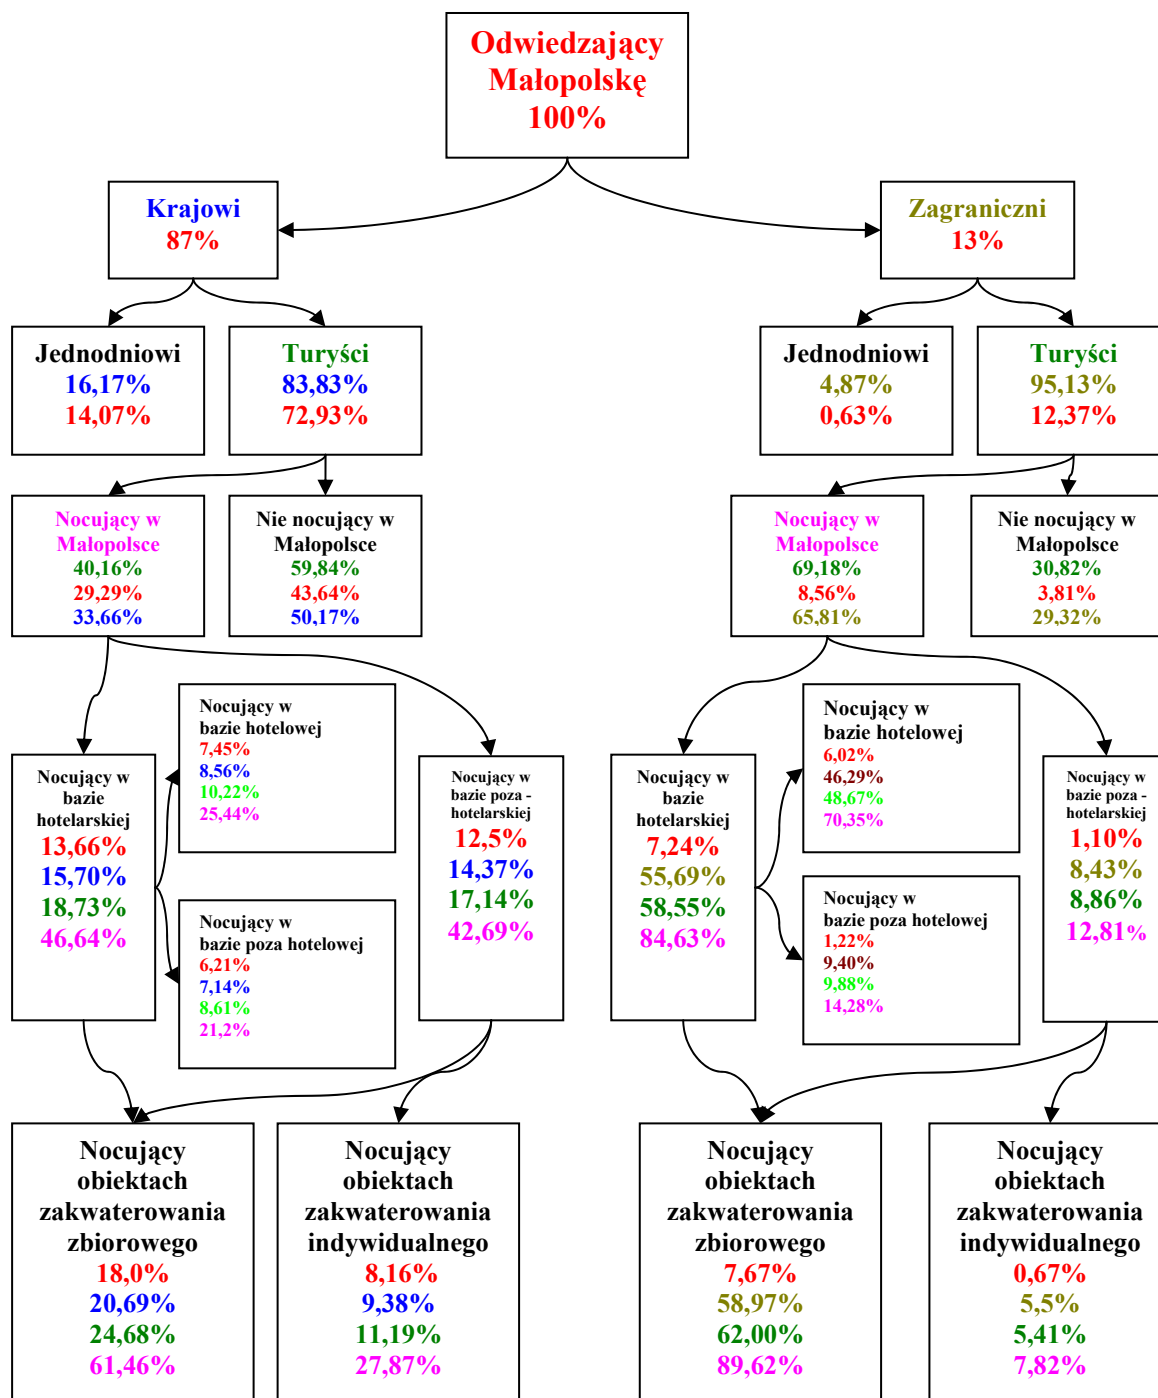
Odwiedzający Małopolskę 100%

Krajowi 87%

Zagraniczni 13%

Jednodniowi 16,17% 14,07%

Turyści 83,83% 72,93%

Jednodniowi 4,87% 0,63%

Turyści 95,13% 12,37%

Nocujący w Małopolsce 40,16% 29,29% 33,66%

Nie nocujący w Małopolsce 59,84% 43,64% 50,17%

Nocujący w Małopolsce 69,18% 8,56% 65,81%

Nie nocujący w Małopolsce 30,82% 3,81% 29,32%

Nocujący w bazie hotelarskiej 13,66% 15,70% 18,73% 46,64%

Nocujący w bazie hotelowej 7,45% 8,56% 10,22% 25,44%

Nocujący w bazie poza hotelowej 6,21% 7,14% 8,61% 21,2%

Nocujący w bazie poza - hotelarskiej 12,5% 14,37% 17,14% 42,69%

Nocujący w bazie hotelarskiej 7,24% 55,69% 58,55% 84,63%

Nocujący w bazie hotelowej 6,02% 46,29% 48,67% 70,35%

Nocujący w bazie poza hotelowej 1,22% 9,40% 9,88% 14,28%

Nocujący w bazie poza - hotelarskiej 1,10% 8,43% 8,86% 12,81%

Nocujący obiektach zakwaterowania zbiorowego 18,0% 20,69% 24,68% 61,46%

Nocujący obiektach zakwaterowania indywidualnego 8,16% 9,38% 11,19% 27,87%

Nocujący obiektach zakwaterowania zbiorowego 7,67% 58,97% 62,00% 89,62%

Nocujący obiektach zakwaterowania indywidualnego 0,67% 5,5% 5,41% 7,82%